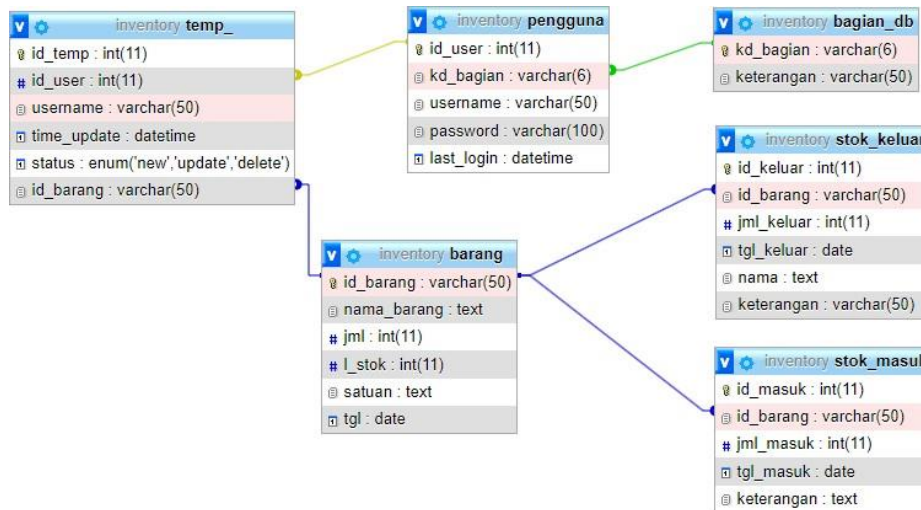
inventory temp_
id_temp : int(11)
id_user : int(11)
username : varchar(50)
time_update : datetime
status : enum('new','update','delete')
id_barang : varchar(50)

inventory pengguna
id_user : int(11)
kd_bagian : varchar(6)
username : varchar(50)
password : varchar(100)
last_login : datetime

inventory bagian_db
kd_bagian : varchar(6)
keterangan : varchar(50)

inventory stok_keluar
id_keluar : int(11)
id_barang : varchar(50)
jml_keluar : int(11)
tgl_keluar : date
nama : text
keterangan : varchar(50)

inventory barang
id_barang : varchar(50)
nama_barang : text
jml : int(11)
l_stok : int(11)
satuan : text
tgl : date

inventory stok_masuk
id_masuk : int(11)
id_barang : varchar(50)
jml_masuk : int(11)
tgl_masuk : date
keterangan : text